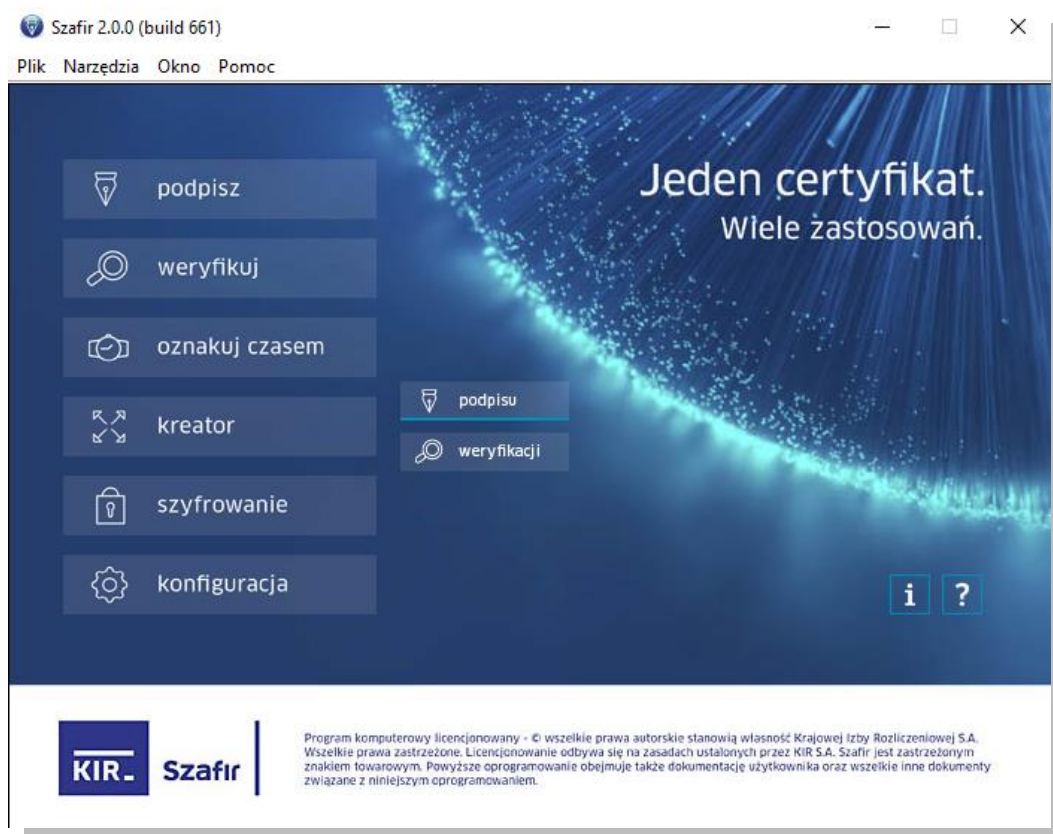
Szafir 2.0.0 (build 661)

Plik Narzędzia Okno Pomoc

podpisz

weryfikuj

oznakuj czasem

kreator

szyfrowanie

konfiguracja

podpisu

weryfikacji

Jeden certyfikat.
Wiele zastosowań.

i ?

KIR Szafir

Program komputerowy licencjonowany - © wszelkie prawa autorskie stanowią własność Krajowej Izby Rozliczeniowej S.A. Wszelkie prawa zastrzeżone. Licencjonowanie odbywa się na zasadach ustalonych przez KIR S.A. Szafir jest zastrzeżonym znakiem towarowym. Powyższe oprogramowanie obejmuje także dokumentację użytkownika oraz wszelkie inne dokumenty związane z niniejszym oprogramowaniem.